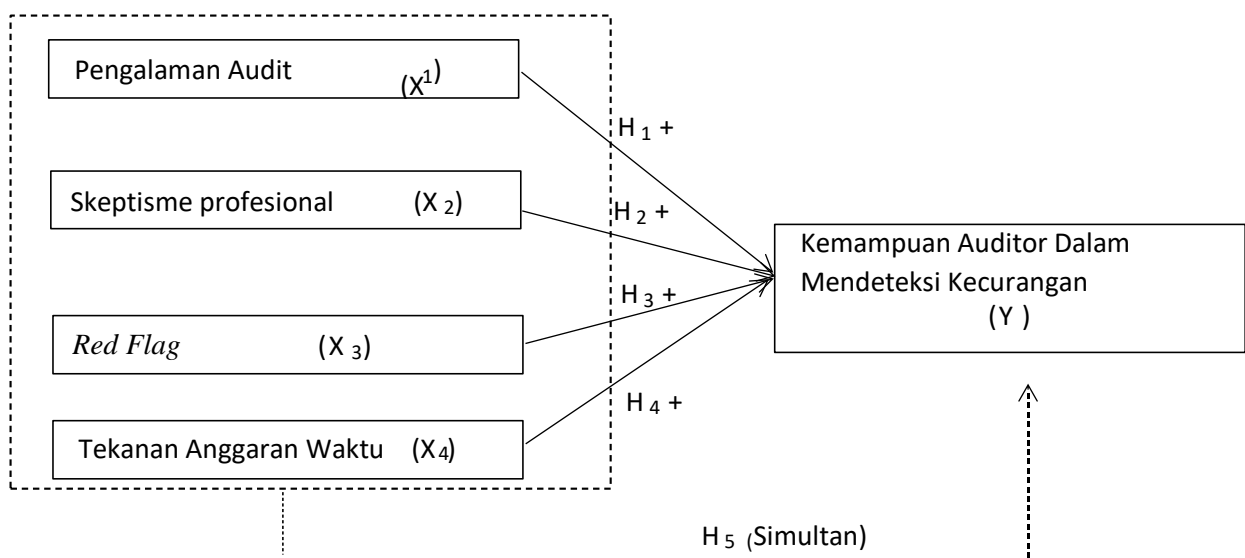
Pengalaman Audit $(X^1)$

$H_1$ +

Skeptisme profesional $(X_2)$

$H_2$ +

Kemampuan Auditor Dalam Mendeteksi Kecurangan (Y )

$H_3$ +

*Red Flag* $(X_3)$

$H_4$ +

Tekanan Anggaran Waktu $(X_4)$

$H_5$ (Simultan)